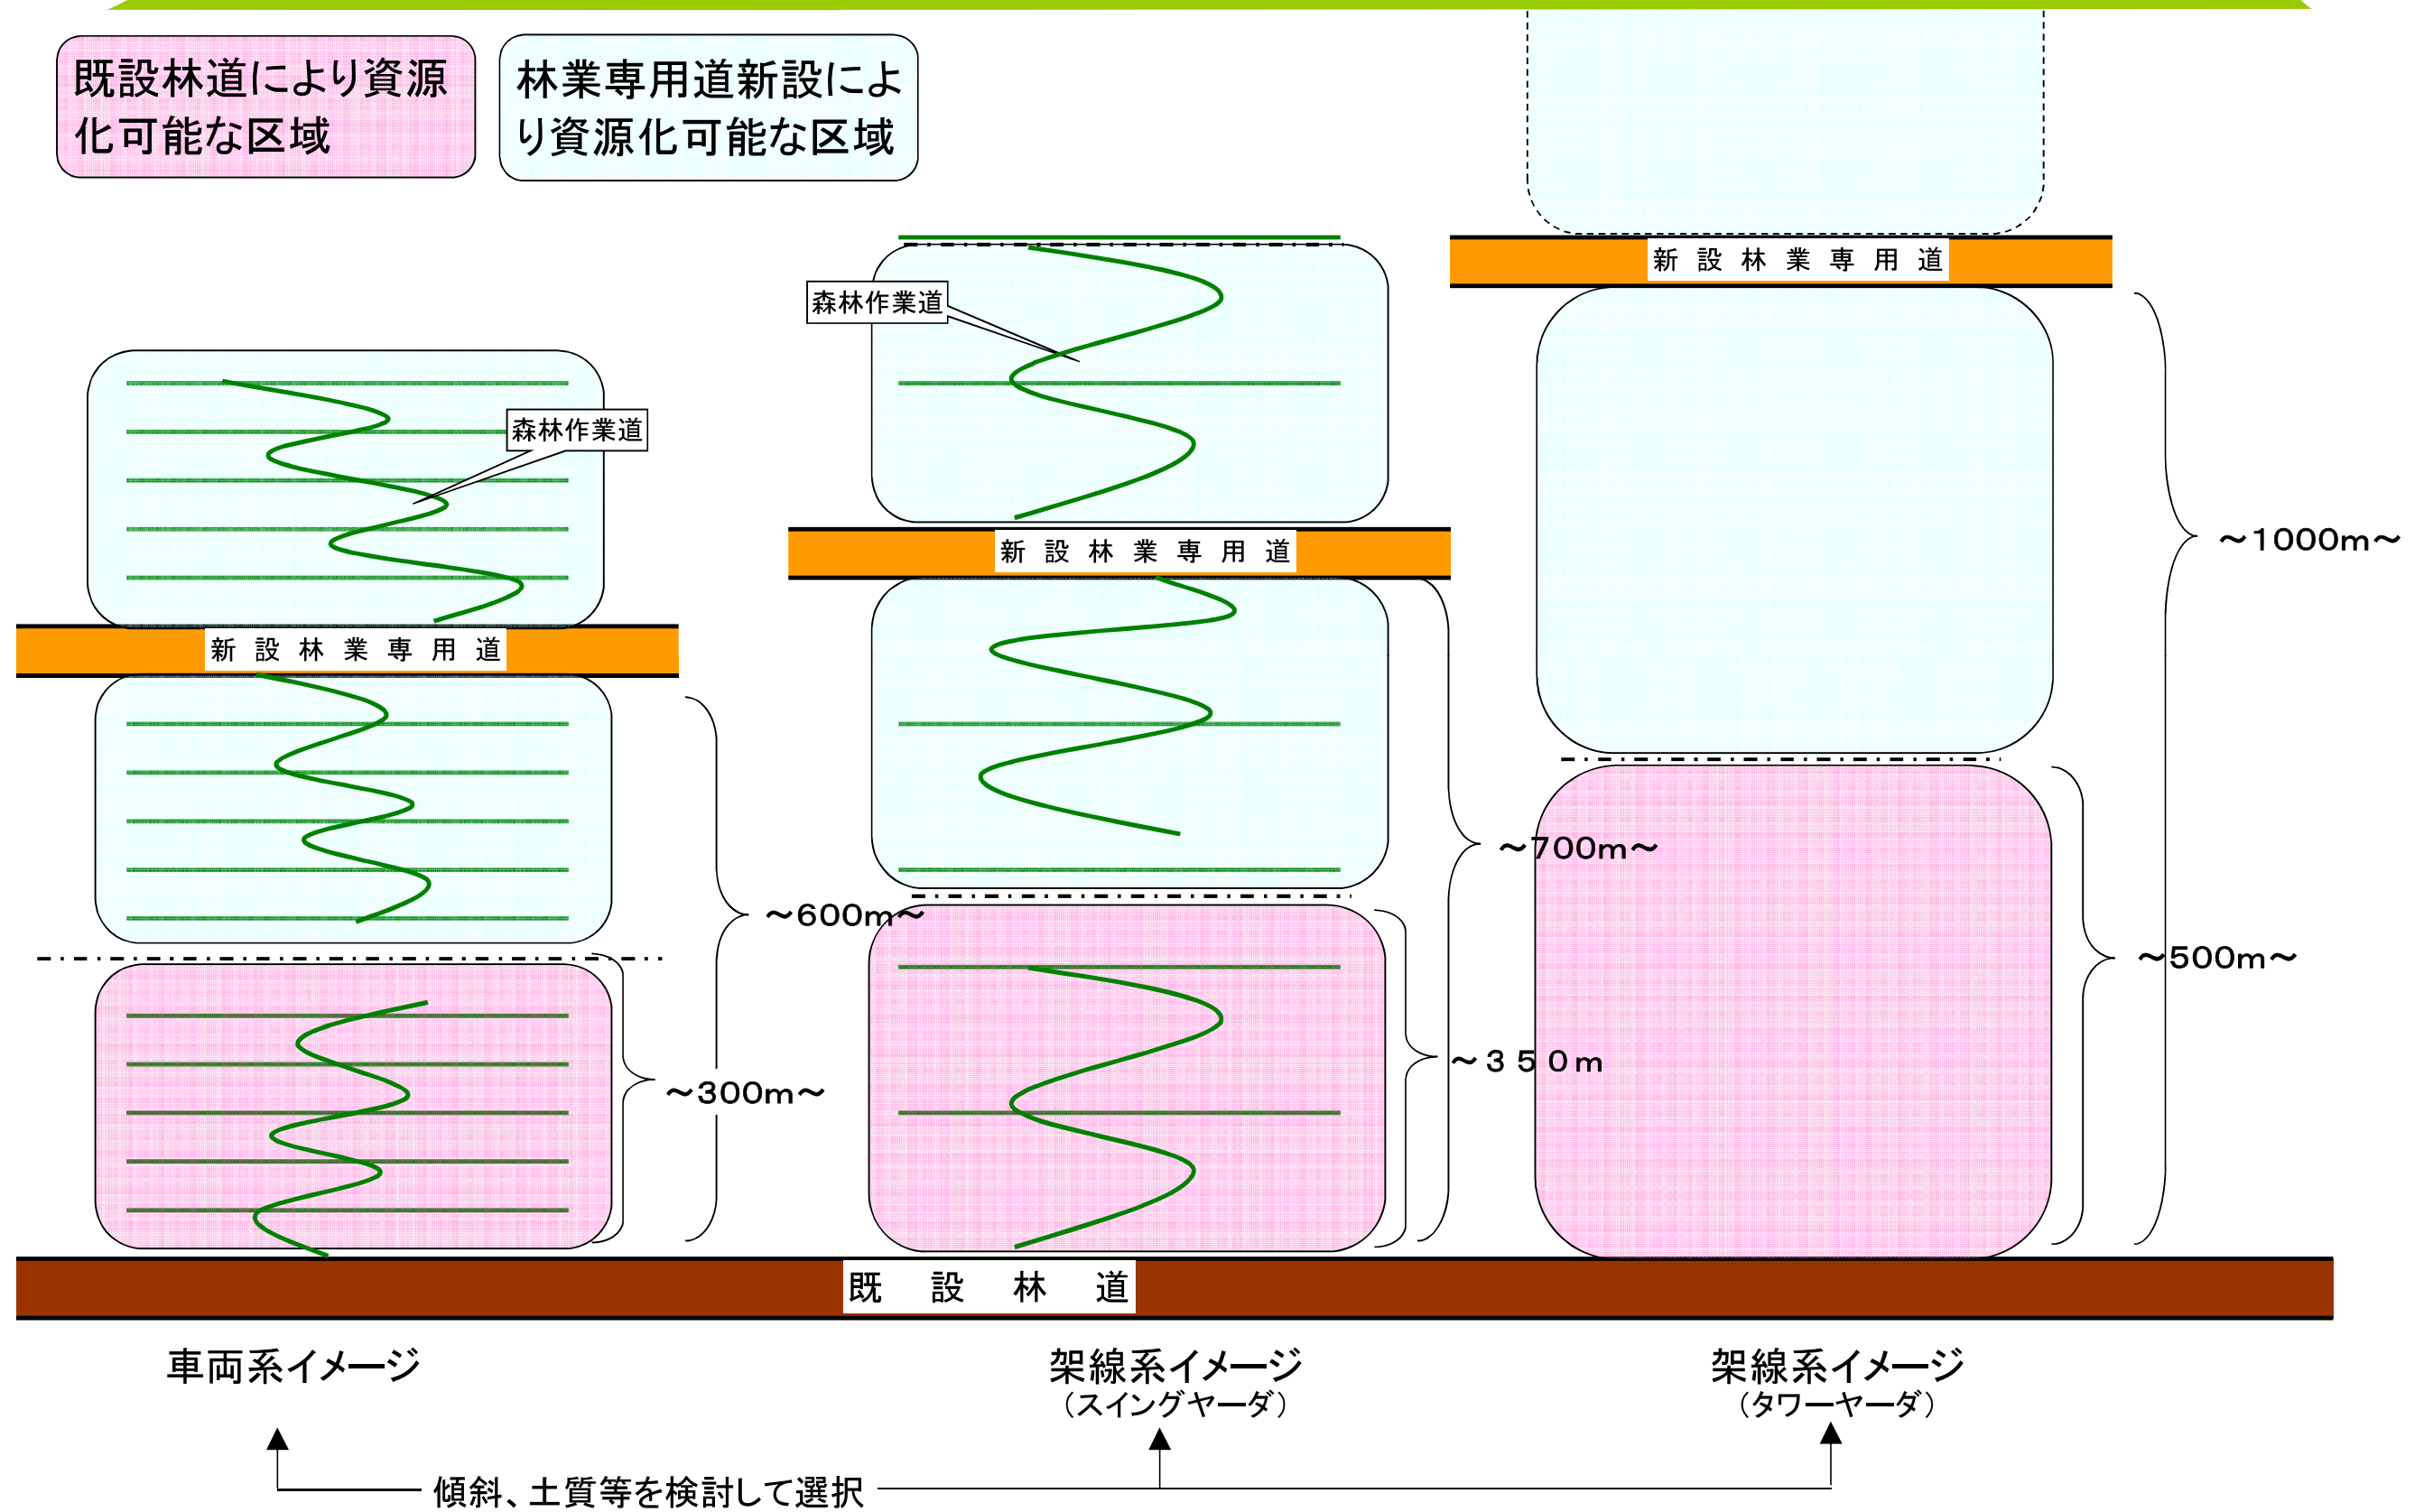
既設林道により資源化可能な区域

林業専用道新設により資源化可能な区域

森林作業道

新 設 林 業 専 用 道

森林作業道

新 設 林 業 専 用 道

新 設 林 業 専 用 道

～1000m～

～700m～

～600m～

～500m～

～300m～

～３５０m

既 設 林 道

車両系イメージ

架線系イメージ
（スイングヤーダ）

架線系イメージ
（タワーヤーダ）

傾斜、土質等を検討して選択